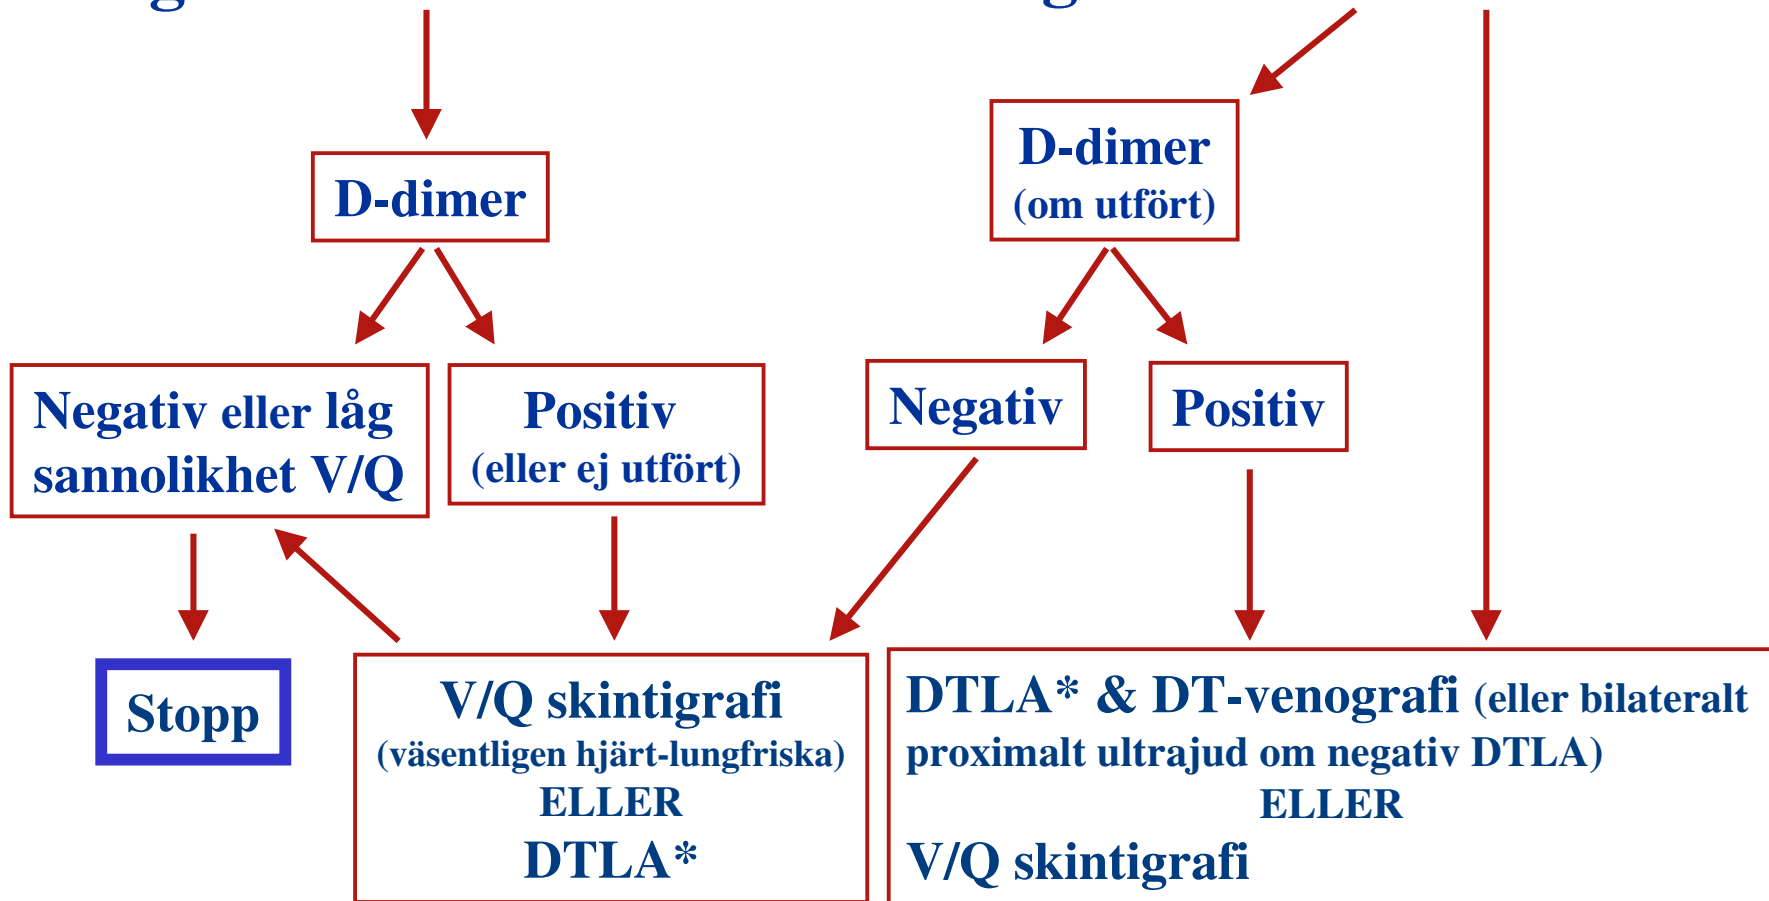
D-dimer

D-dimer
(om utfört)

Negativ eller låg sannolikhet V/Q

Positiv
(eller ej utfört)

Negativ

Positiv

Stopp

V/Q skintigrafi
(väsentligen hjärt-lungfriska)
ELLER
DTLA*

DTLA* & DT-venografi (eller bilateralt proximalt ultrajud om negativ DTLA)
ELLER
V/Q skintigrafi